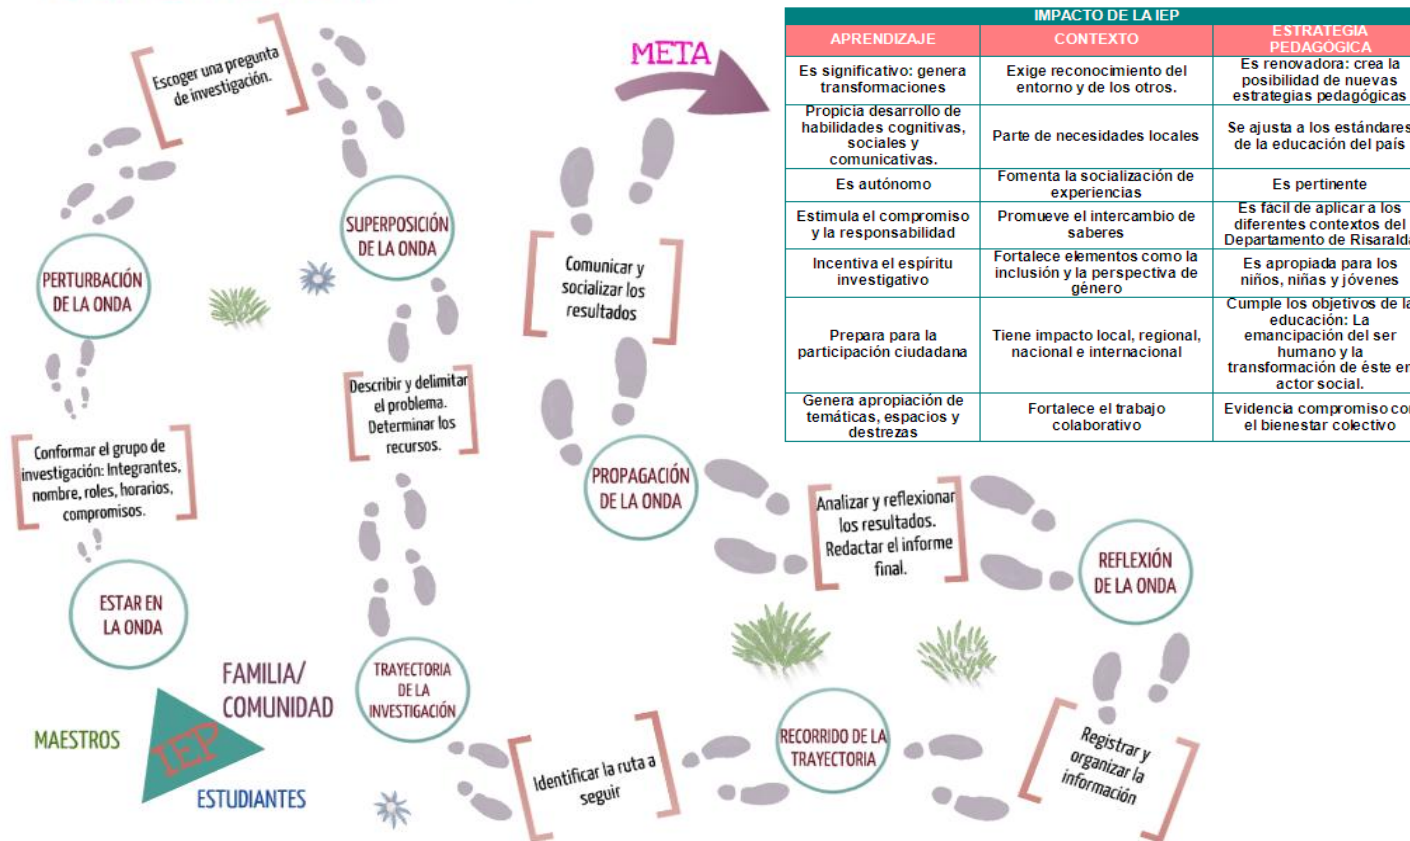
Escoger una pregunta de investigación.

META

SUPERPOSICIÓN DE LA ONDA

PERTURBACIÓN DE LA ONDA

Comunicar y socializar los resultados

Describir y delimitar el problema. Determinar los recursos.

Conformar el grupo de investigación: Integrantes, nombre, roles, horarios, compromisos.

PROPAGACIÓN DE LA ONDA

Analizar y reflexionar los resultados. Redactar el informe final.

REFLEXIÓN DE LA ONDA

ESTAR EN LA ONDA

FAMILIA/ COMUNIDAD

MAESTROS

IEP

ESTUDIANTES

TRAYECTORIA DE LA INVESTIGACIÓN

Identificar la ruta a seguir

RECORRIDO DE LA TRAYECTORIA

Registrar y organizar la información

| IMPACTO DE LA IEP | | |
|---|---|---|
| APRENDIZAJE | CONTEXTO | ESTRATEGIA PEDAGÓGICA |
| Es significativo: genera transformaciones | Exige reconocimiento del entorno y de los otros. | Es renovadora: crea la posibilidad de nuevas estrategias pedagógicas |
| Propicia desarrollo de habilidades cognitivas, sociales y comunicativas. | Parte de necesidades locales | Se ajusta a los estándares de la educación del país |
| Es autónomo | Fomenta la socialización de experiencias | Es pertinente |
| Estimula el compromiso y la responsabilidad | Promueve el intercambio de saberes | Es fácil de aplicar a los diferentes contextos del Departamento de Risaralda |
| Incentiva el espíritu investigativo | Fortalece elementos como la inclusión y la perspectiva de género | Es apropiada para los niños, niñas y jóvenes |
| Prepara para la participación ciudadana | Tiene impacto local, regional, nacional e internacional | Cumple los objetivos de la educación: La emancipación del ser humano y la transformación de éste en actor social. |
| Genera apropiación de temáticas, espacios y destrezas | Fortalece el trabajo colaborativo | Evidencia compromiso con el bienestar colectivo |